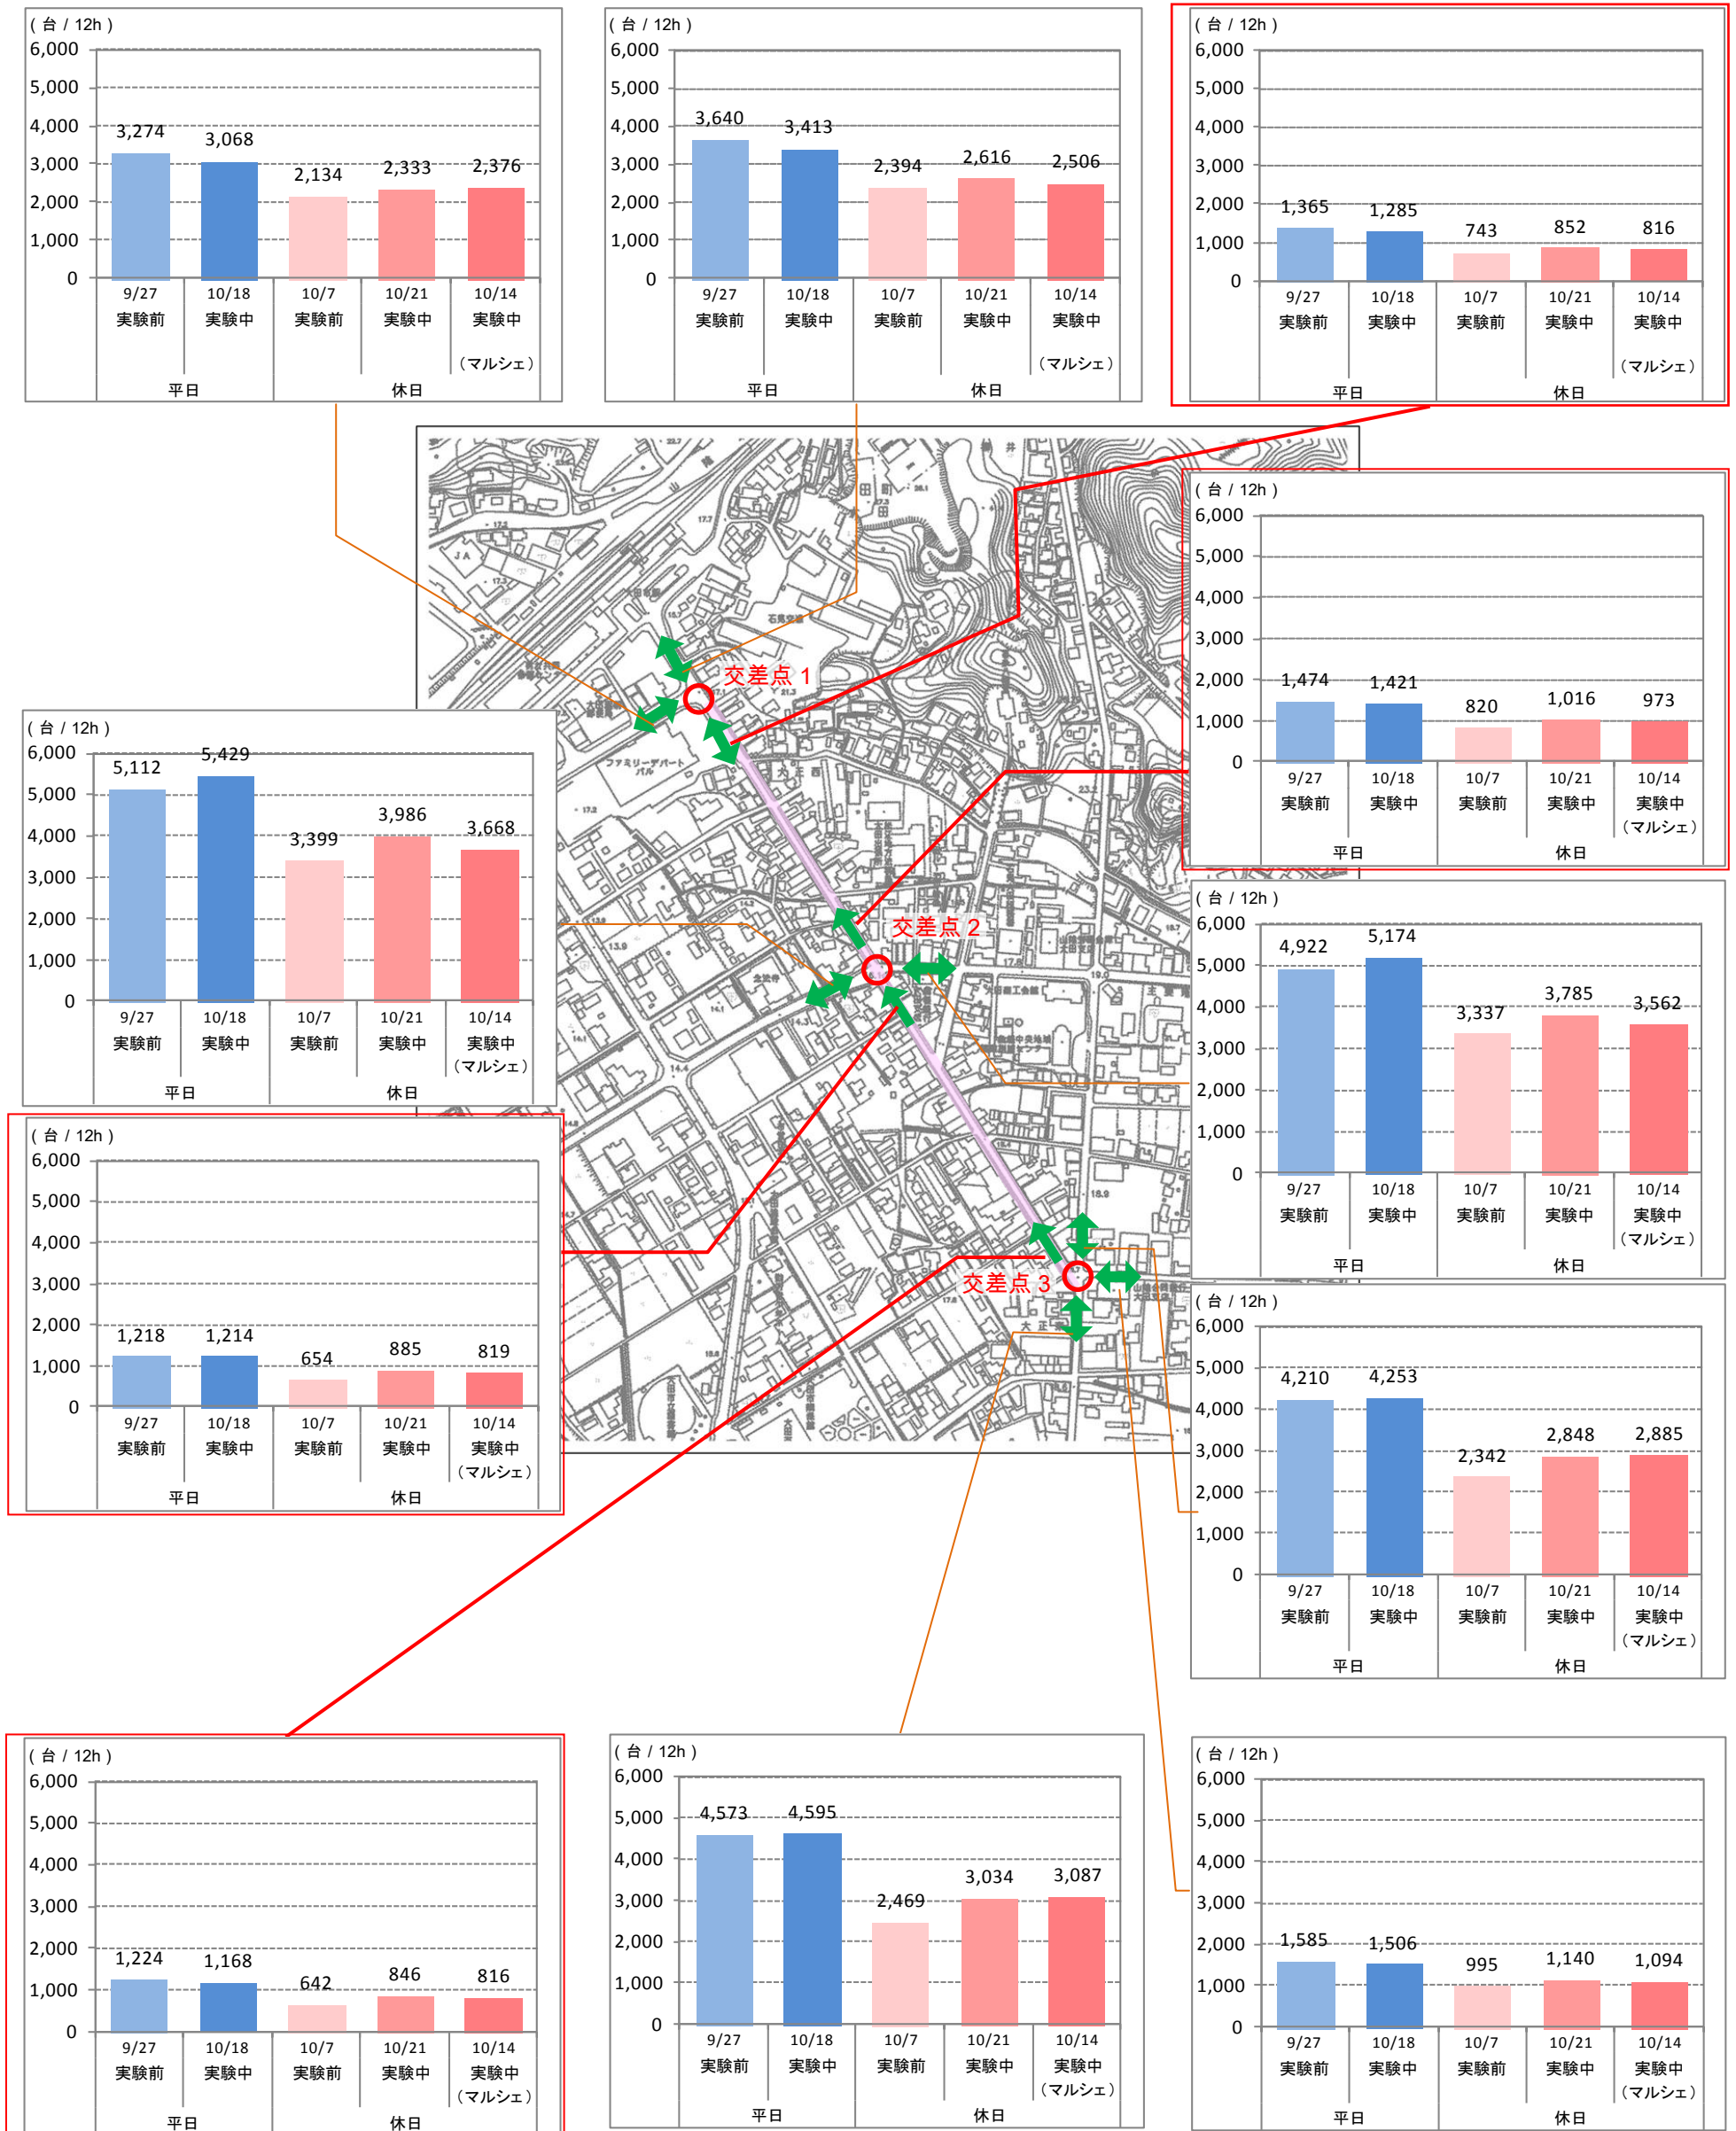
(台/12h)
6,000
5,000
4,000
3,000
2,000
1,000
0
3,274 3,068 2,134 2,333 2,376

| 9/27 | 10/18 | 10/7 | 10/21 | 10/14 |
|---|---|---|---|---|
| 実験前 | 実験中 | 実験前 | 実験中 | 実験中（マルシェ） |
| 平日 | | 休日 | | |

(台/12h)
6,000
5,000
4,000
3,000
2,000
1,000
0
3,640 3,413 2,394 2,616 2,506

| 9/27 | 10/18 | 10/7 | 10/21 | 10/14 |
|---|---|---|---|---|
| 実験前 | 実験中 | 実験前 | 実験中 | 実験中（マルシェ） |
| 平日 | | 休日 | | |

(台/12h)
6,000
5,000
4,000
3,000
2,000
1,000
0
1,365 1,285 743 852 816

| 9/27 | 10/18 | 10/7 | 10/21 | 10/14 |
|---|---|---|---|---|
| 実験前 | 実験中 | 実験前 | 実験中 | 実験中（マルシェ） |
| 平日 | | 休日 | | |

(台/12h)
6,000
5,000
4,000
3,000
2,000
1,000
0
1,474 1,421 820 1,016 973

| 9/27 | 10/18 | 10/7 | 10/21 | 10/14 |
|---|---|---|---|---|
| 実験前 | 実験中 | 実験前 | 実験中 | 実験中（マルシェ） |
| 平日 | | 休日 | | |

交差点 1
ファミリーデパート パル
交差点 2
交差点 3
大正

(台/12h)
6,000
5,000
4,000
3,000
2,000
1,000
0
5,112 5,429 3,399 3,986 3,668

| 9/27 | 10/18 | 10/7 | 10/21 | 10/14 |
|---|---|---|---|---|
| 実験前 | 実験中 | 実験前 | 実験中 | 実験中（マルシェ） |
| 平日 | | 休日 | | |

(台/12h)
6,000
5,000
4,000
3,000
2,000
1,000
0
4,922 5,174 3,337 3,785 3,562

| 9/27 | 10/18 | 10/7 | 10/21 | 10/14 |
|---|---|---|---|---|
| 実験前 | 実験中 | 実験前 | 実験中 | 実験中（マルシェ） |
| 平日 | | 休日 | | |

(台/12h)
6,000
5,000
4,000
3,000
2,000
1,000
0
1,218 1,214 654 885 819

| 9/27 | 10/18 | 10/7 | 10/21 | 10/14 |
|---|---|---|---|---|
| 実験前 | 実験中 | 実験前 | 実験中 | 実験中（マルシェ） |
| 平日 | | 休日 | | |

(台/12h)
6,000
5,000
4,000
3,000
2,000
1,000
0
4,210 4,253 2,342 2,848 2,885

| 9/27 | 10/18 | 10/7 | 10/21 | 10/14 |
|---|---|---|---|---|
| 実験前 | 実験中 | 実験前 | 実験中 | 実験中（マルシェ） |
| 平日 | | 休日 | | |

(台/12h)
6,000
5,000
4,000
3,000
2,000
1,000
0
1,224 1,168 642 846 816

| 9/27 | 10/18 | 10/7 | 10/21 | 10/14 |
|---|---|---|---|---|
| 実験前 | 実験中 | 実験前 | 実験中 | 実験中（マルシェ） |
| 平日 | | 休日 | | |

(台/12h)
6,000
5,000
4,000
3,000
2,000
1,000
0
4,573 4,595 2,469 3,034 3,087

| 9/27 | 10/18 | 10/7 | 10/21 | 10/14 |
|---|---|---|---|---|
| 実験前 | 実験中 | 実験前 | 実験中 | 実験中（マルシェ） |
| 平日 | | 休日 | | |

(台/12h)
6,000
5,000
4,000
3,000
2,000
1,000
0
1,585 1,506 995 1,140 1,094

| 9/27 | 10/18 | 10/7 | 10/21 | 10/14 |
|---|---|---|---|---|
| 実験前 | 実験中 | 実験前 | 実験中 | 実験中（マルシェ） |
| 平日 | | 休日 | | |